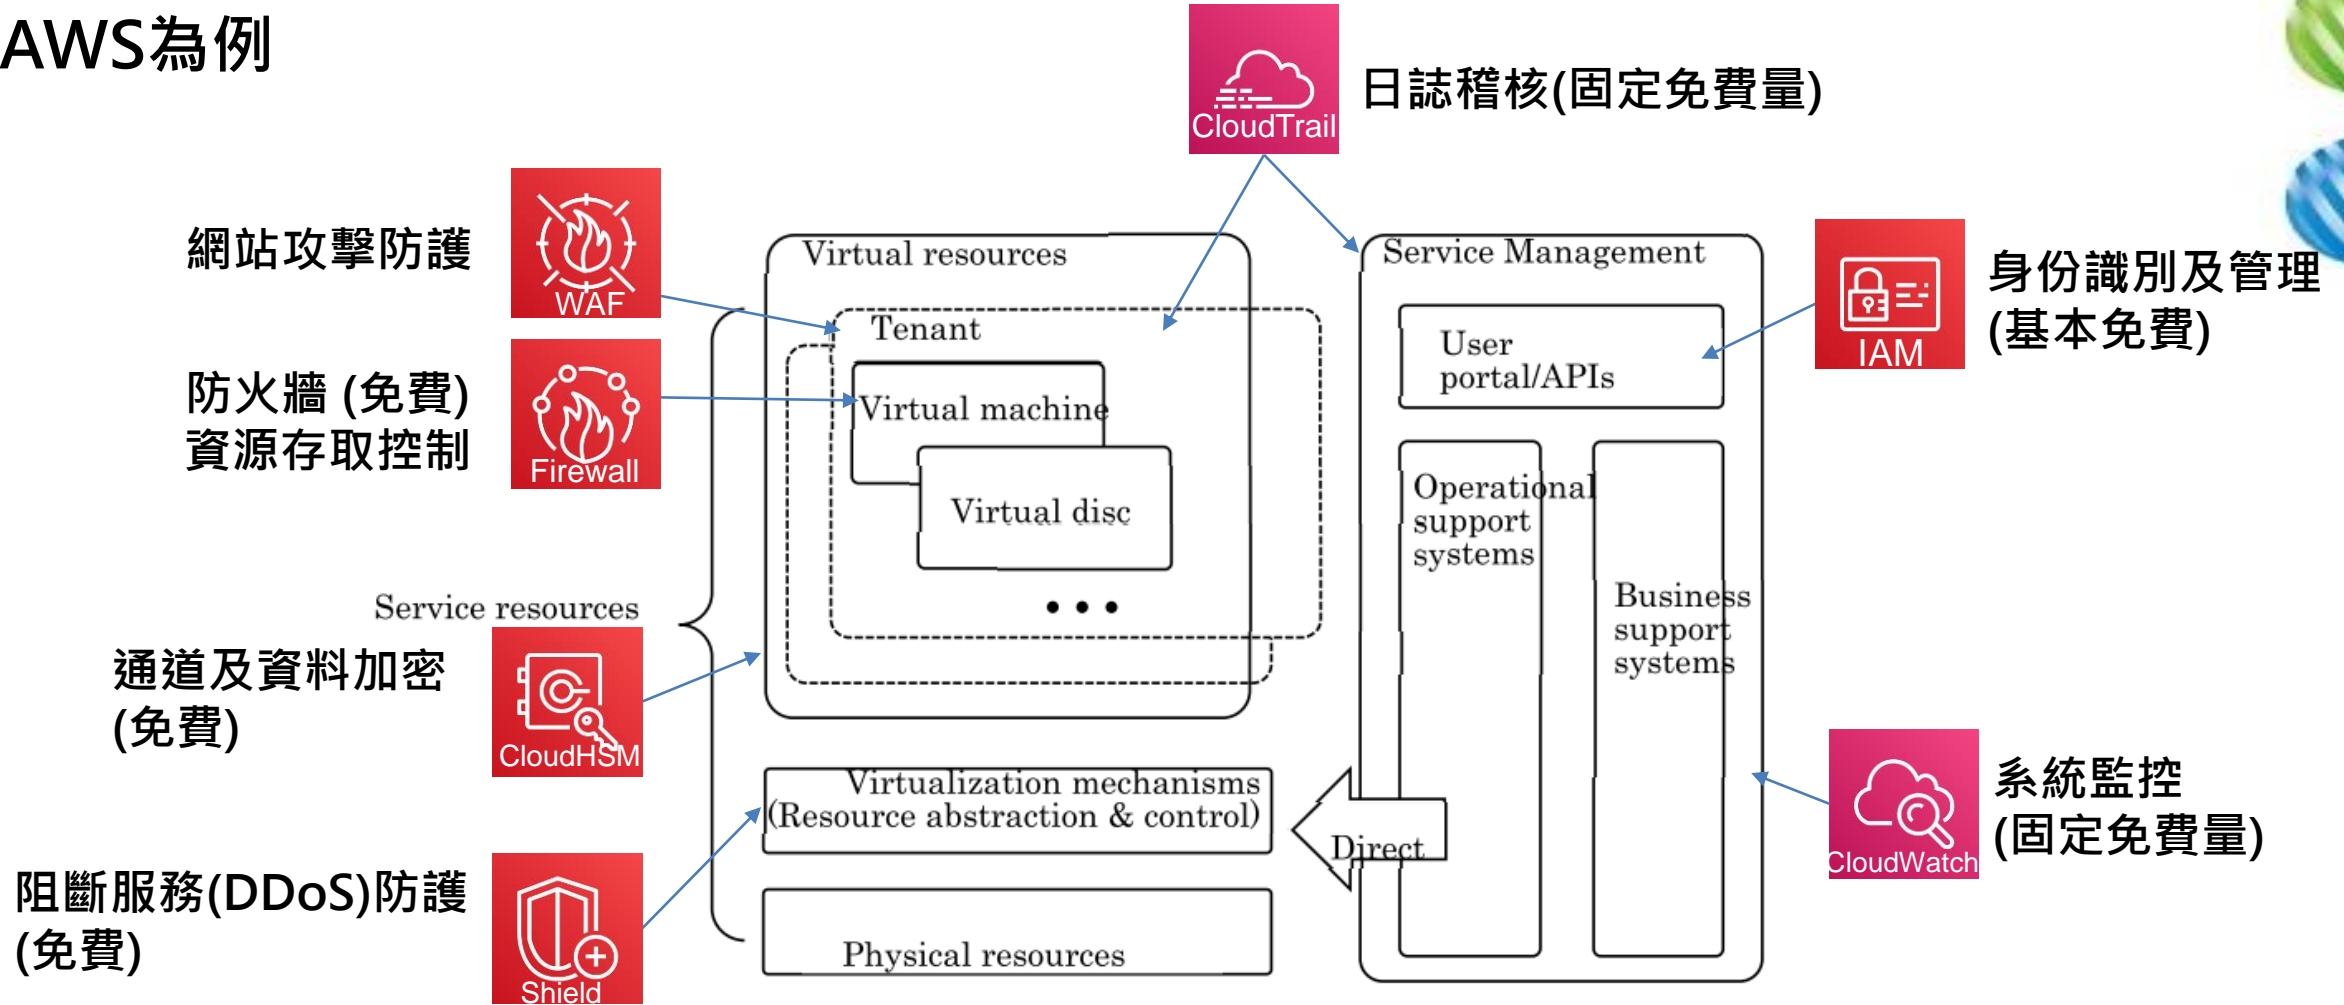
AWS為例

CloudTrail
日誌稽核(固定免費量)

網站攻擊防護
WAF

防火牆 (免費)
資源存取控制
Firewall

Service resources

通道及資料加密
(免費)
CloudHSM

阻斷服務(DDoS)防護
(免費)
Shield

Virtual resources
Tenant
Virtual machine
Virtual disc
• • •

Virtualization mechanisms
(Resource abstraction & control)

Physical resources

Direct

Service Management
User portal/APIs
Operational support systems
Business support systems

IAM
身份識別及管理
(基本免費)

CloudWatch
系統監控
(固定免費量)